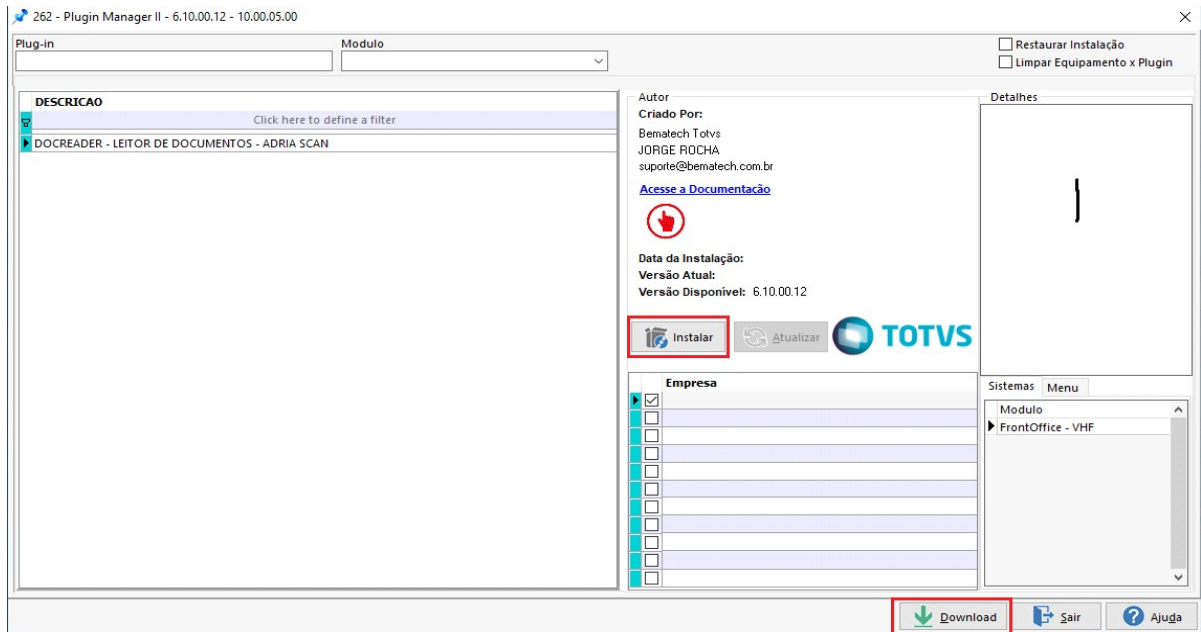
262 - Plugin Manager II - 6.10.00.12 - 10.00.05.00

Plug-in

Modulo

Restaurar Instalação
Limpar Equipamento x Plugin

DESCRICAO
Click here to define a filter
DOCREADER - LEITOR DE DOCUMENTOS - ADRIA SCAN

Autor
Criado Por:
Bematech Totvs
JORGE ROCHA
suporte@bematech.com.br

Acesse a Documentação

Data da Instalação:
Versão Atual:
Versão Disponível: 6.10.00.12

Instalar
Atualizar
TOTVS

Detalhes

Empresa

Sistemas
Menu
Modulo
FrontOffice - VHF

Download
Sair
Ajuda